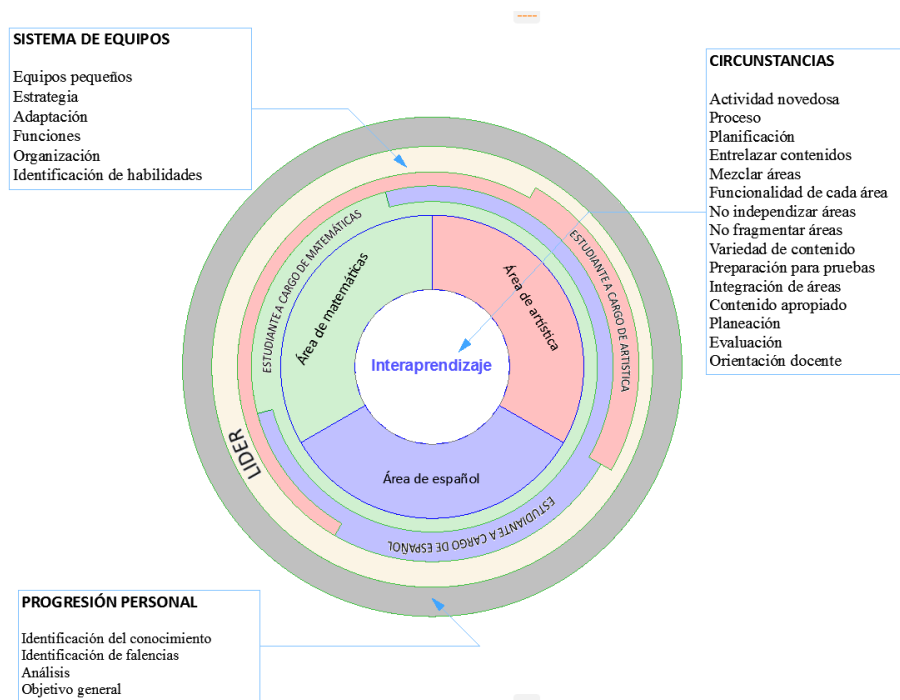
SISTEMA DE EQUIPOS

Equipos pequeños
Estrategia
Adaptación
Funciones
Organización
Identificación de habilidades

CIRCUNSTANCIAS

Actividad novedosa
Proceso
Planificación
Entrelazar contenidos
Mezclar áreas
Funcionalidad de cada área
No independizar áreas
No fragmentar áreas
Variedad de contenido
Preparación para pruebas
Integración de áreas
Contenido apropiado
Planeación
Evaluación
Orientación docente

ESTUDIANTE A CARGO DE MATEMÁTICAS

Área de matemáticas

Área de artística

ESTUDIANTE A CARGO DE ARTÍSTICA

Interaprendizaje

Área de español

ESTUDIANTE A CARGO DE ESPAÑOL

LIDER

PROGRESIÓN PERSONAL

Identificación del conocimiento
Identificación de falencias
Análisis
Objetivo general